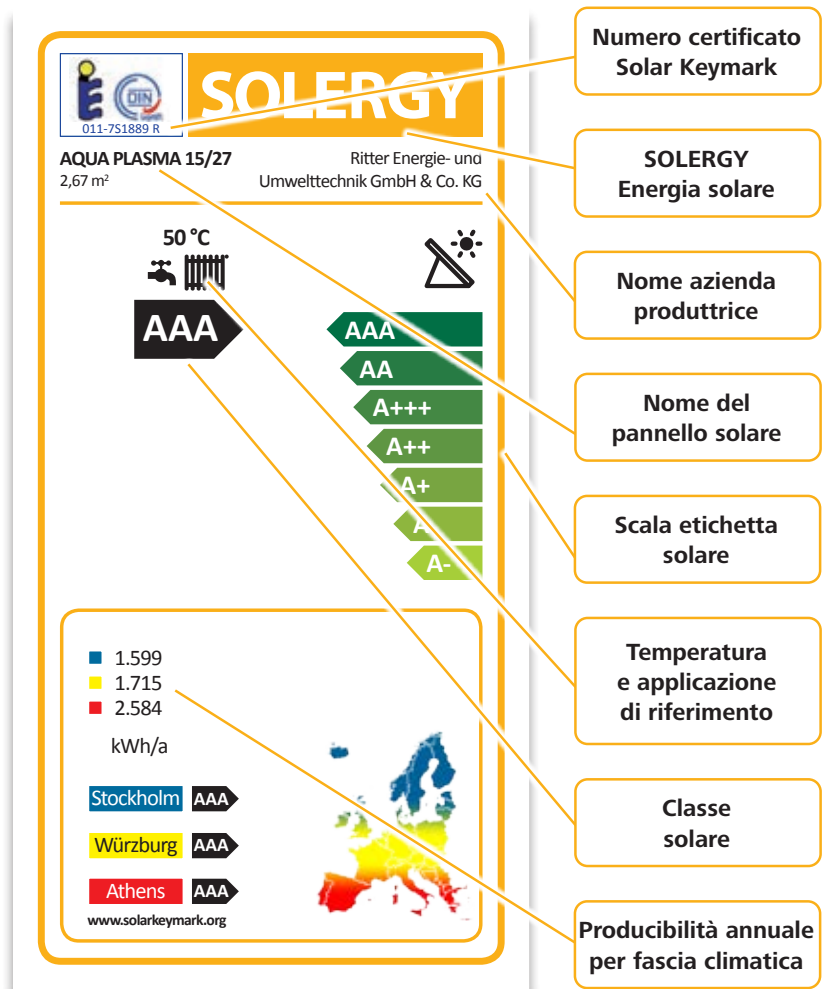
DIN geprüft
011-7S1889 R

SOLERGY

AQUA PLASMA 15/27
2,67 m²

Ritter Energie- und Umwelttechnik GmbH & Co. KG

50 °C

AAA

AAA
AA
A+++
A++
A+
A
A-

1.599
1.715
2.584

kWh/a

Stockholm AAA
Würzburg AAA
Athens AAA

www.solarkeymark.org

Numero certificato Solar Keymark

SOLERGY Energia solare

Nome azienda produttrice

Nome del pannello solare

Scala etichetta solare

Temperatura e applicazione di riferimento

Classe solare

Producibilità annuale per fascia climatica